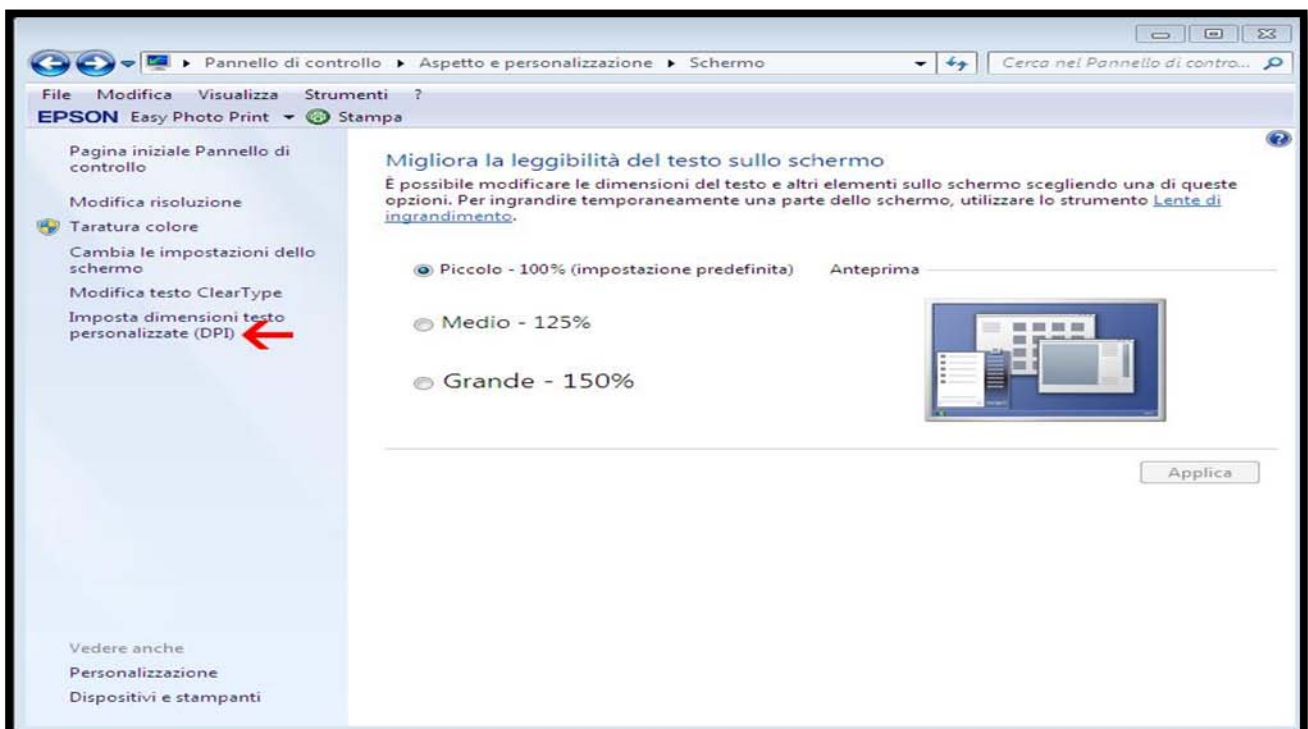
Pannello di controllo ▸ Aspetto e personalizzazione ▸ Schermo

Cerca nel Pannello di contro...

File Modifica Visualizza Strumenti ?

EPSON Easy Photo Print Stampa

Pagina iniziale Pannello di controllo

Modifica risoluzione

Taratura colore

Cambia le impostazioni dello schermo

Modifica testo ClearType

Imposta dimensioni testo personalizzate (DPI)

Migliora la leggibilità del testo sullo schermo

È possibile modificare le dimensioni del testo e altri elementi sullo schermo scegliendo una di queste opzioni. Per ingrandire temporaneamente una parte dello schermo, utilizzare lo strumento Lente di ingrandimento.

Piccolo - 100% (impostazione predefinita)

Anteprima

Medio - 125%

Grande - 150%

Applica

Vedere anche

Personalizzazione

Dispositivi e stampanti